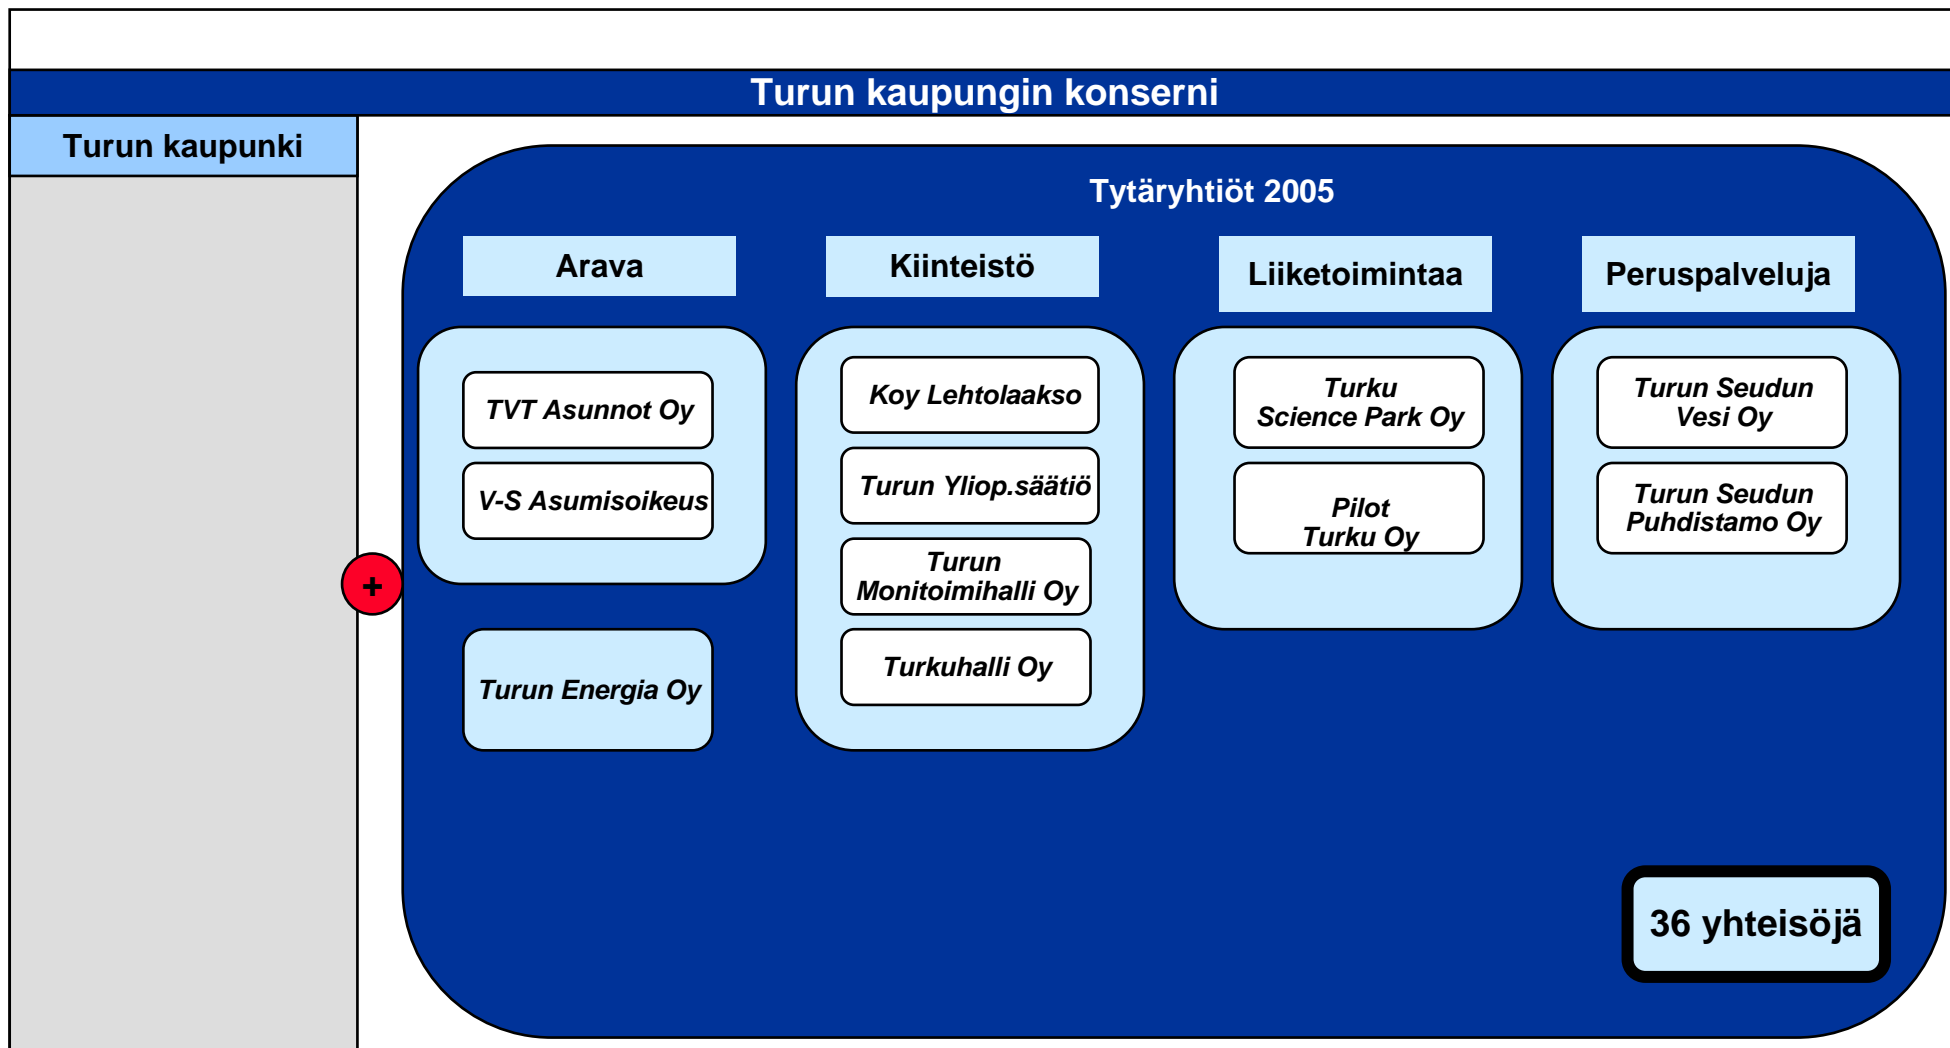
Turun kaupungin konserni

Turun kaupunki

+

Tytäryhtiöt 2005

Arava

TVT Asunnot Oy

V-S Asumisoikeus

Turun Energia Oy

Kiinteistö

Koy Lehtolaakso

Turun Yliop.säätiö

Turun Monitoimihalli Oy

Turkuhalli Oy

Liiketoimintaa

Turku Science Park Oy

Pilot Turku Oy

Peruspalveluja

Turun Seudun Vesi Oy

Turun Seudun Puhdistamo Oy

36 yhteisöjä